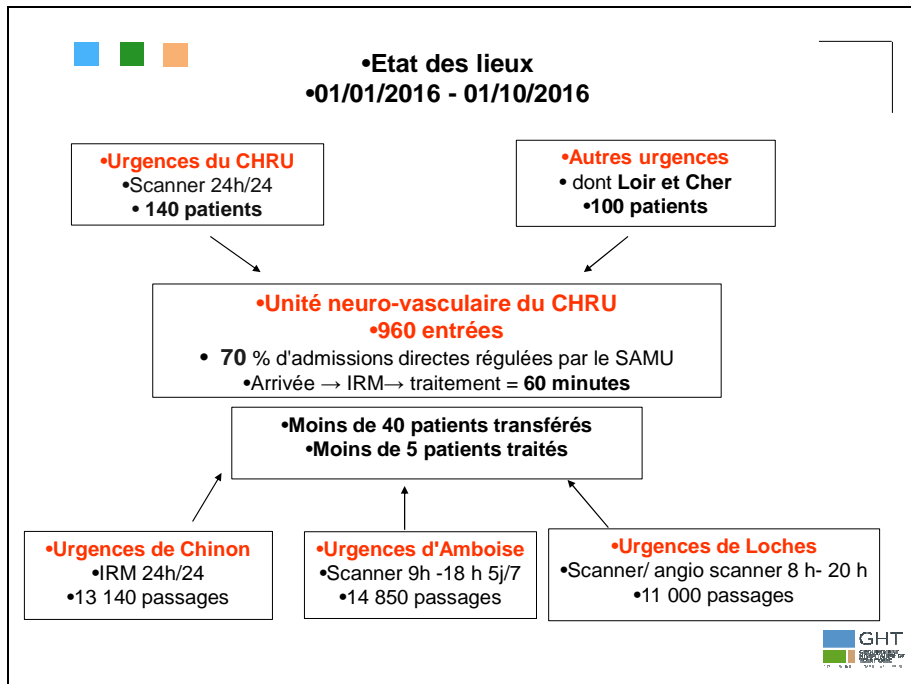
•Etat des lieux
•01/01/2016 - 01/10/2016

•Urgences du CHRU
•Scanner 24h/24
• 140 patients

•Autres urgences
• dont Loir et Cher
•100 patients

•Unité neuro-vasculaire du CHRU
•960 entrées
• 70 % d'admissions directes régulées par le SAMU
•Arrivée → IRM→ traitement = 60 minutes

•Moins de 40 patients transférés
•Moins de 5 patients traités

•Urgences de Chinon
•IRM 24h/24
•13 140 passages

•Urgences d'Amboise
•Scanner 9h -18 h 5j/7
•14 850 passages

•Urgences de Loches
•Scanner/ angio scanner 8 h- 20 h
•11 000 passages

GHT
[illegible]